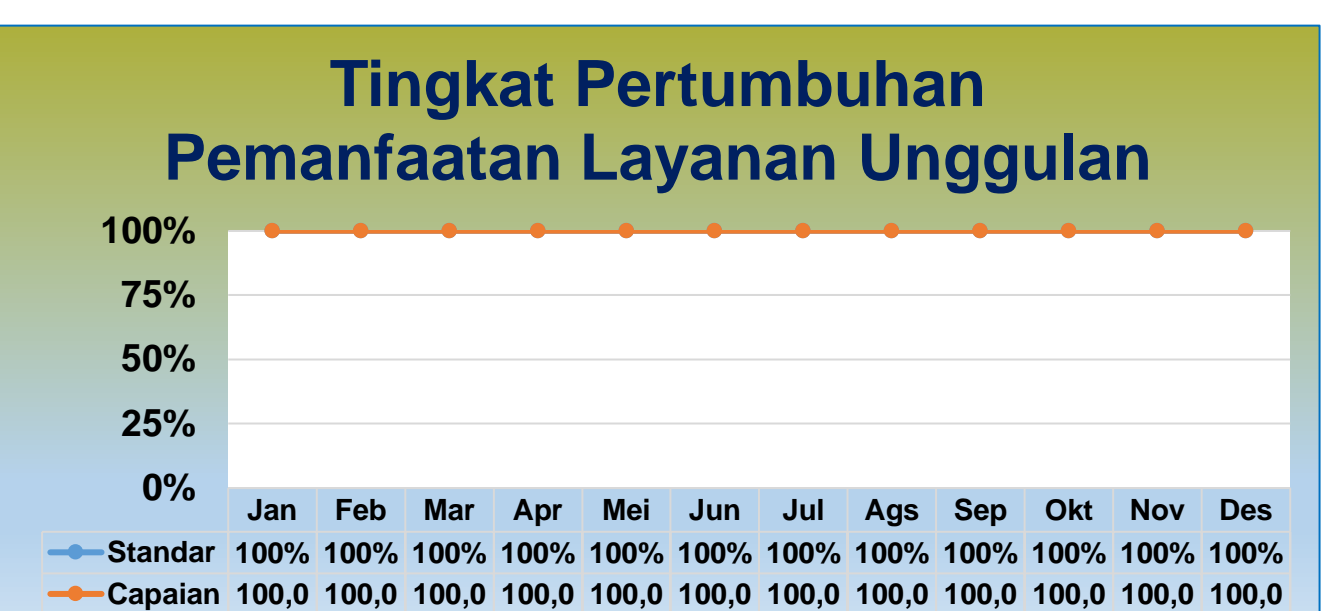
Tingkat Pertumbuhan Pemanfaatan Layanan Unggulan

100%
75%
50%
25%
0%

| | Jan | Feb | Mar | Apr | Mei | Jun | Jul | Ags | Sep | Okt | Nov | Des |
|---|---|---|---|---|---|---|---|---|---|---|---|---|
| Standar | 100% | 100% | 100% | 100% | 100% | 100% | 100% | 100% | 100% | 100% | 100% | 100% |
| Capaian | 100,0 | 100,0 | 100,0 | 100,0 | 100,0 | 100,0 | 100,0 | 100,0 | 100,0 | 100,0 | 100,0 | 100,0 |